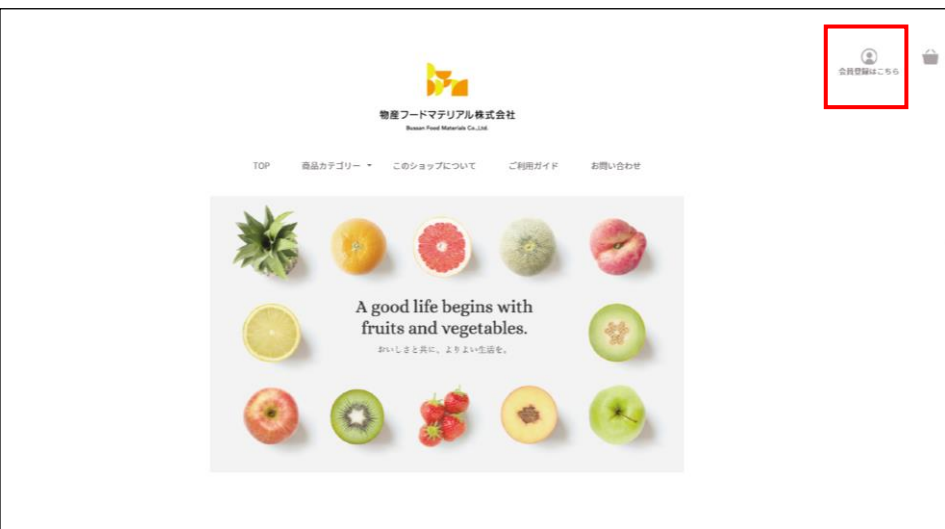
会員登録はこちら

物産フードマテリアル株式会社
Bussan Food Materials Co.,Ltd.

TOP 商品カテゴリー このショップについて ご利用ガイド お問い合わせ

A good life begins with fruits and vegetables.
おいしさと共に、よりよい生活を。